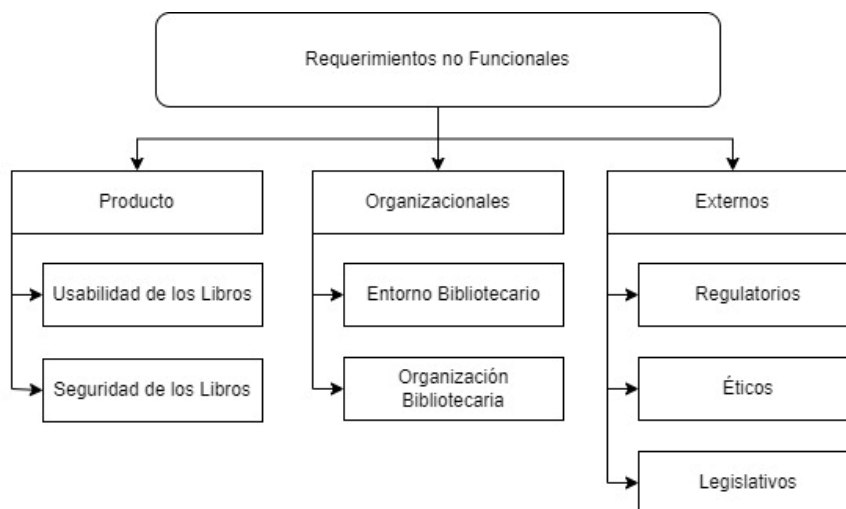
Requerimientos no Funcionales

Producto

Usabilidad de los Libros

Seguridad de los Libros

Organizacionales

Entorno Bibliotecario

Organización Bibliotecaria

Externos

Regulatorios

Éticos

Legislativos